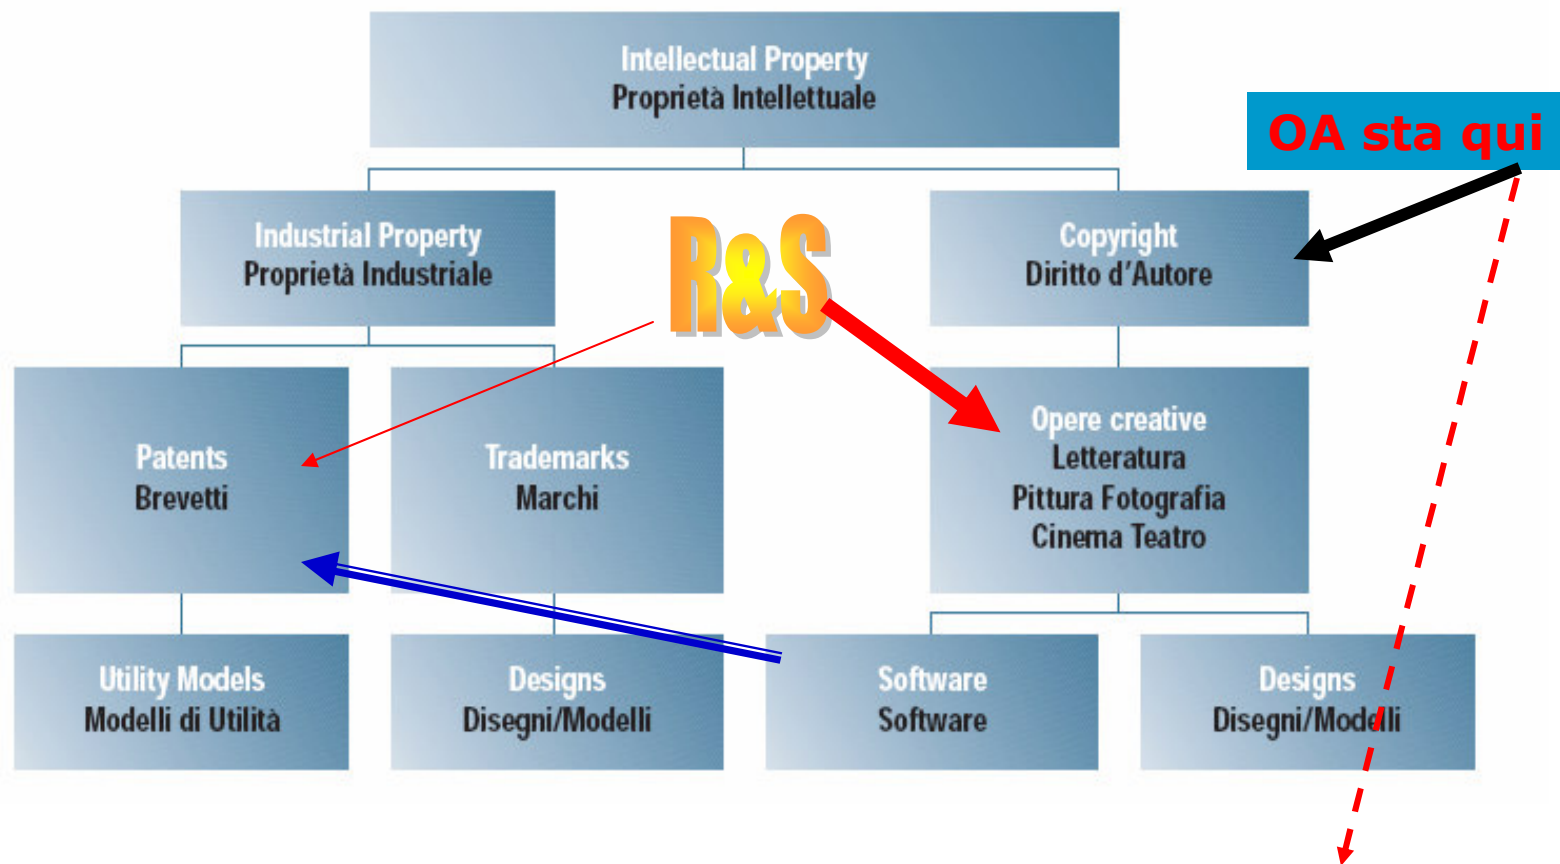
Intellectual Property
Proprietà Intellettuale

OA sta qui

Industrial Property
Proprietà Industriale

R&S

Copyright
Diritto d'Autore

Patents
Brevetti

Trademarks
Marchi

Opere creative
Letteratura
Pittura Fotografia
Cinema Teatro

Utility Models
Modelli di Utilità

Designs
Disegni/Modelli

Software
Software

Designs
Disegni/Modelli